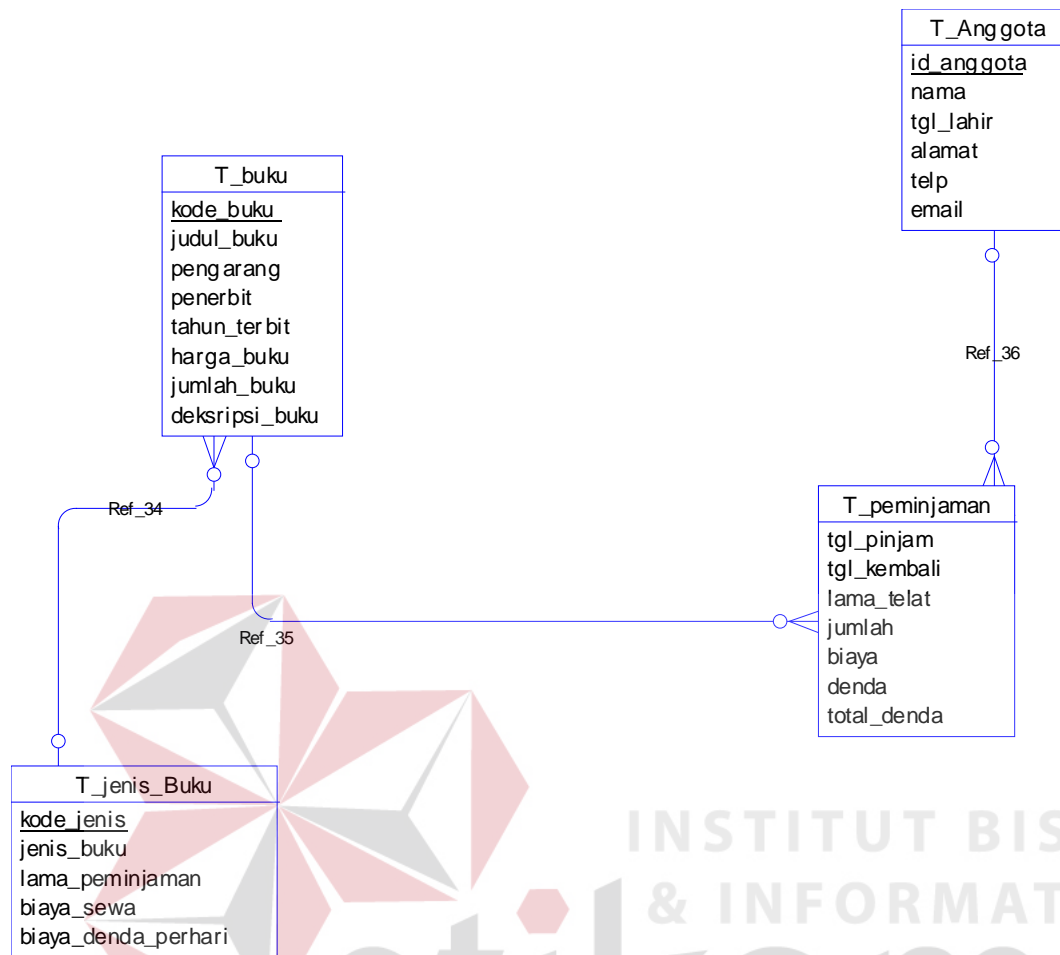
T_Anggota
id_anggota
nama
tgl_lahir
alamat
telp
email

T_buku
kode_buku
judul_buku
pengarang
penerbit
tahun_terbit
harga_buku
jumlah_buku
deksripsi_buku

Ref_36

Ref_34

T_peminjaman
tgl_pinjam
tgl_kembali
lama_telat
jumlah
biaya
denda
total_denda

Ref_35

T_jenis_Buku
kode_jenis
jenis_buku
lama_peminjaman
biaya_sewa
biaya_denda_perhari

INSTITUT BIS
& INFORMAT